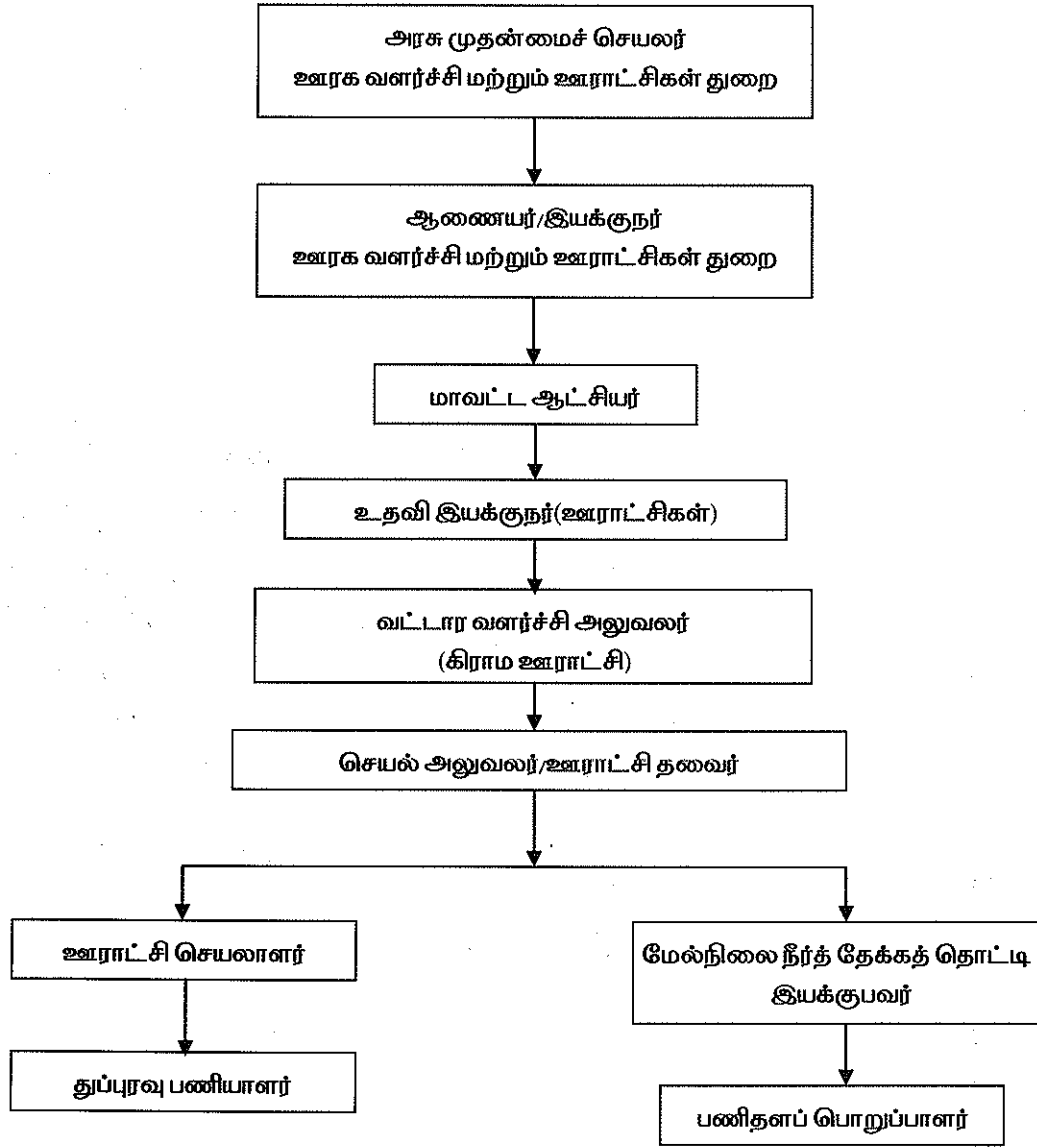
அரசு முதன்மைச் செயலர்
ஊரக வளர்ச்சி மற்றும் ஊராட்சிகள் துறை

ஆணையர்/இயக்குநர்
ஊரக வளர்ச்சி மற்றும் ஊராட்சிகள் துறை

மாவட்ட ஆட்சியர்

உதவி இயக்குநர்(ஊராட்சிகள்)

வட்டார வளர்ச்சி அலுவலர்
(கிராம ஊராட்சி)

செயல் அலுவலர்/ஊராட்சி தலைவர்

ஊராட்சி செயலாளர்

துப்புரவு பணியாளர்

மேல்நிலை நீர்த் தேக்கத் தொட்டி இயக்குபவர்

பணிதளப் பொறுப்பாளர்